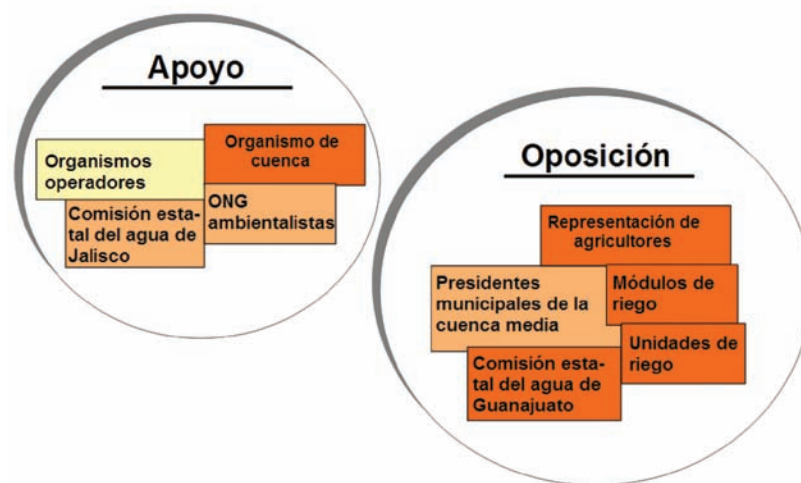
Apoyo

Organismo de cuenca

Organismos operadores

ONG ambientalistas

Comisión estatal del agua de Jalisco

Oposición

Representación de agricultores

Presidentes municipales de la cuenca media

Módulos de riego

Unidades de riego

Comisión estatal del agua de Guanajuato